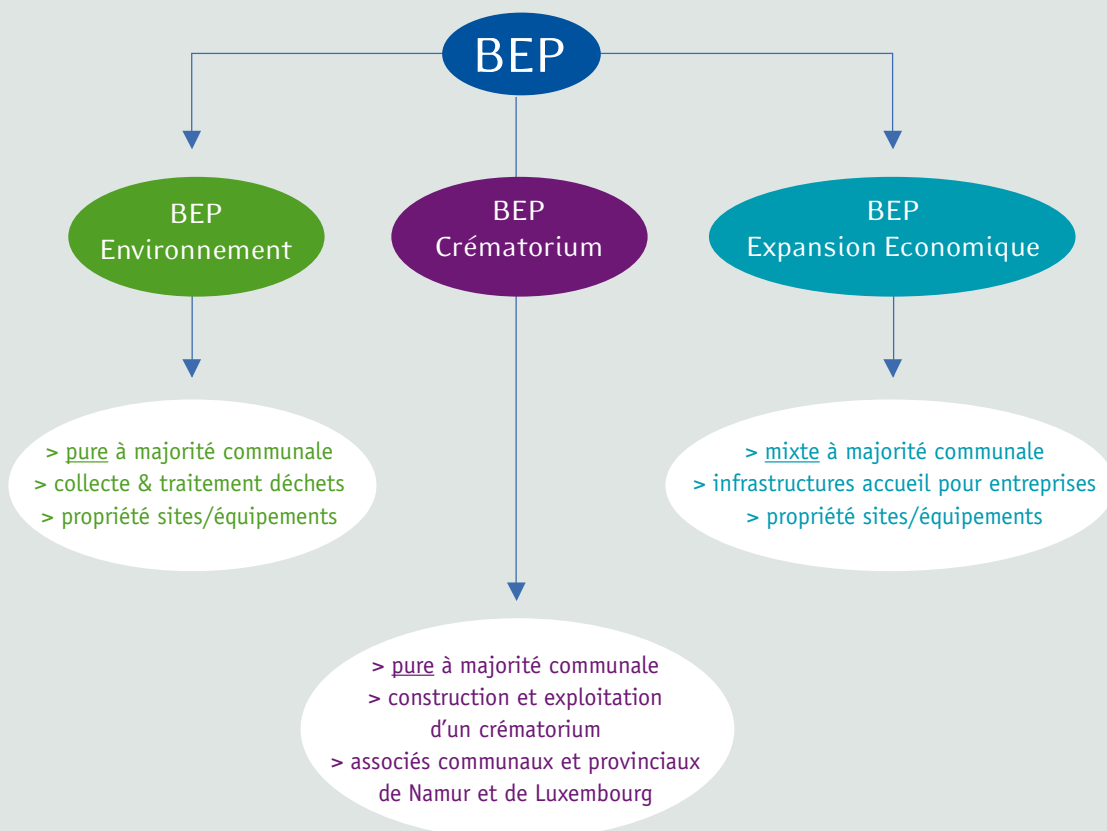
BEP

BEP
Environnement

BEP
Crématorium

BEP
Expansion Economique

> pure à majorité communale
> collecte & traitement déchets
> propriété sites/équipements

> mixte à majorité communale
> infrastructures accueil pour entreprises
> propriété sites/équipements

> pure à majorité communale
> construction et exploitation d'un crématorium
> associés communaux et provinciaux de Namur et de Luxembourg